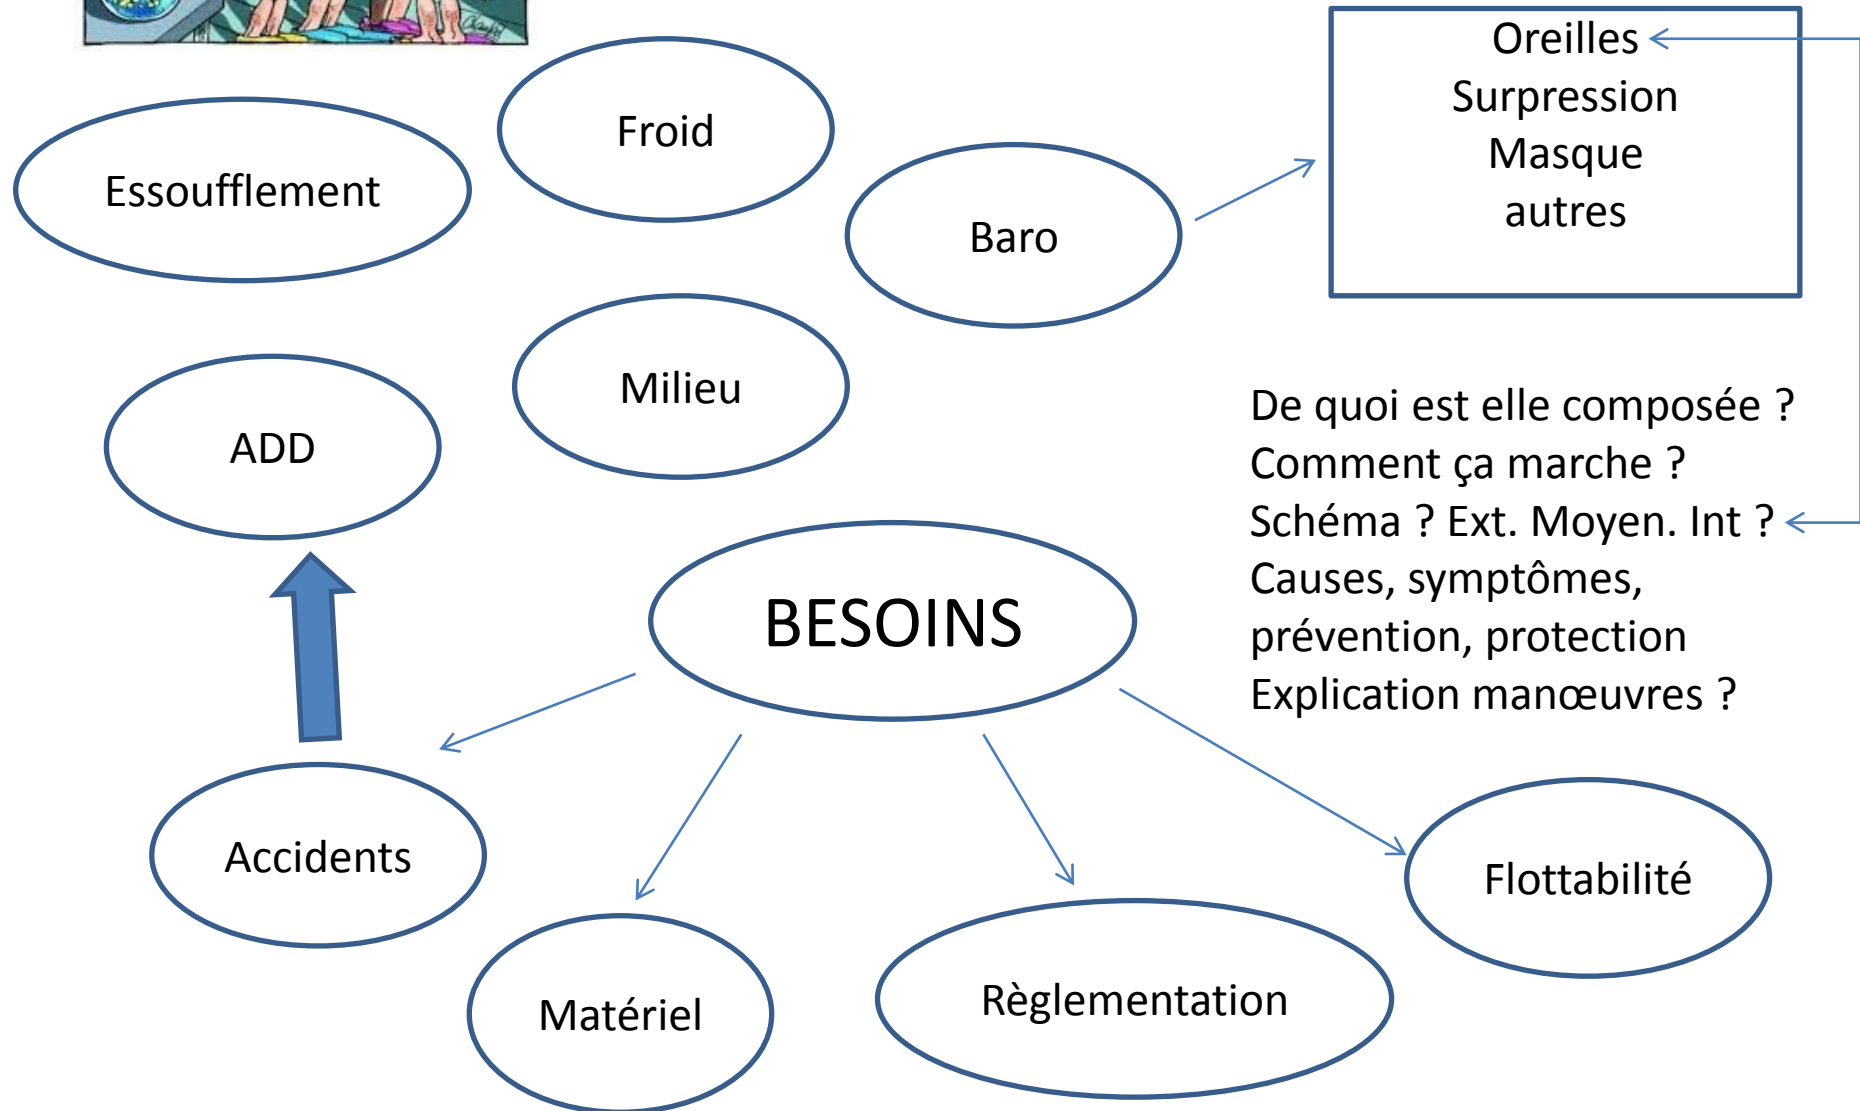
Froid

Essoufflement

Baro

Oreilles
Surpression
Masque
autres

Milieu

ADD

De quoi est elle composée ?
Comment ça marche ?
Schéma ? Ext. Moyen. Int ?
Causes, symptômes, prévention, protection
Explication manœuvres ?

BESOINS

Accidents

Flottabilité

Matériel

Règlementation